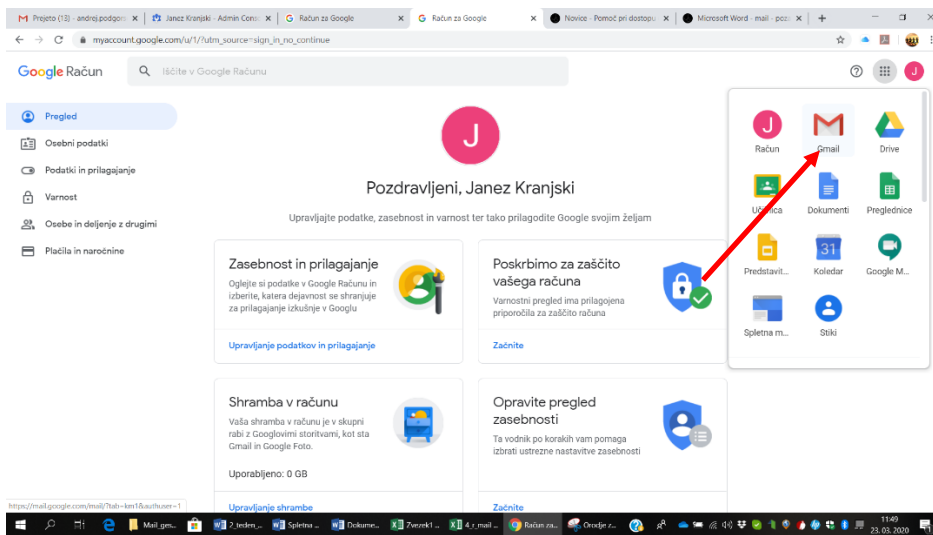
Prejeto (13) - andrej.podgor... | Janez Kranjski - Admin Conso... | Račun za Google | Račun za Google | Novice - Pomoč pri dostopu... | Microsoft Word - mail - poza...

myaccount.google.com/u/1/?utm_source=sign_in_no_continue

Google Račun

Iščite v Google Računu

Pregled
Osebni podatki
Podatki in prilagajanje
Varnost
Osebe in deljenje z drugimi
Plačila in naročnine

J

Pozdravljeni, Janez Kranjski

Upravljajte podatke, zasebnost in varnost ter tako prilagodite Google svojim željam

Zasebnost in prilagajanje
Oglejte si podatke v Google Računu in izberite, katera dejavnost se shranjuje za prilagajanje izkušnje v Googlu

Upravljanje podatkov in prilagajanje

Poskrbimo za zaščito vašega računa
Varnostni pregled ima prilagojena priporočila za zaščito računa

Začnite

Shramba v računu
Vaša shramba v računu je v skupni rabi z Googlovimi storitvami, kot sta Gmail in Google Foto.

Uporabljeno: 0 GB

Upravljanje shrambe

Opravite pregled zasebnosti
Ta vodnik po korakih vam pomaga izbrati ustrezne nastavitve zasebnosti

Začnite

J
Račun
Gmail
Drive
Učilnica
Dokumenti
Preglednice
Predstavit...
31
Koledar
Google M...
Spletna m...
Stiki

https://mail.google.com/mail/?tab=km1&authuser=1

Mail_gen... | 2_teden_... | Spletna ... | Dokume... | Zvezek1 ... | 4_r_mail ... | Račun za... | Orodje z...

11:49
23. 03. 2020